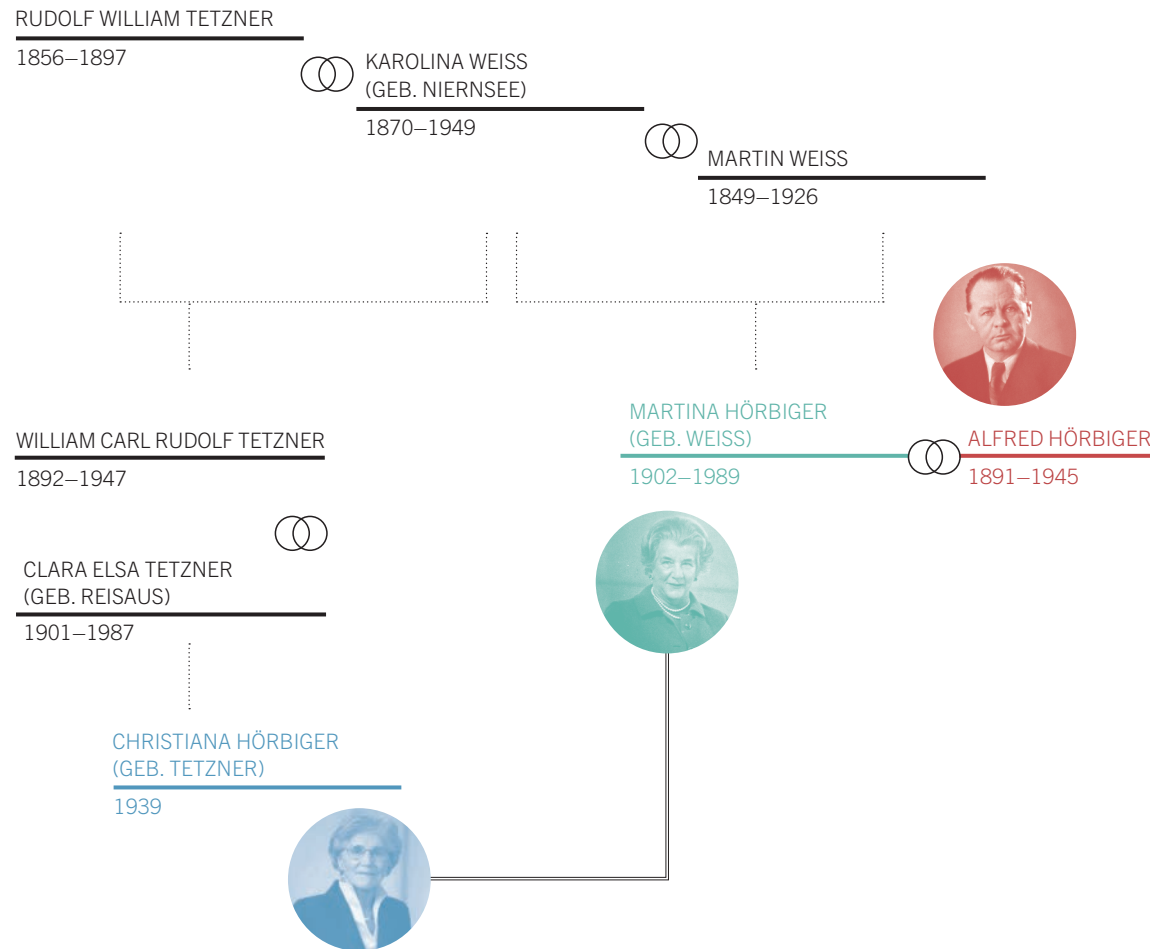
RUDOLF WILLIAM TETZNER
1856–1897

KAROLINA WEISS
(GEB. NIERNSEE)
1870–1949

MARTIN WEISS
1849–1926

MARTINA HÖRBIGER
(GEB. WEISS)
1902–1989

ALFRED HÖRBIGER
1891–1945

WILLIAM CARL RUDOLF TETZNER
1892–1947

CLARA ELSA TETZNER
(GEB. REISAUS)
1901–1987

CHRISTIANA HÖRBIGER
(GEB. TETZNER)
1939